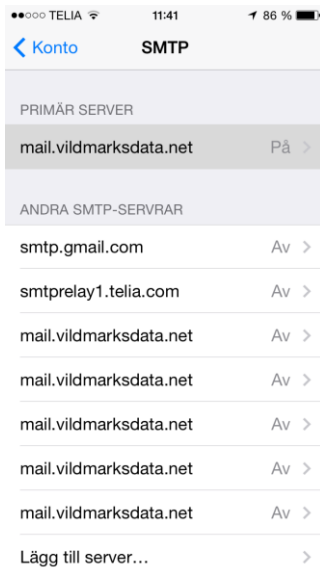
●●○○○ TELIA 11:41 86 %

Konto SMTP

PRIMÄR SERVER

mail.vildmarksdata.net På

ANDRA SMTP-SERVRAR

smtp.gmail.com Av

smtprelay1.telia.com Av

mail.vildmarksdata.net Av

mail.vildmarksdata.net Av

mail.vildmarksdata.net Av

mail.vildmarksdata.net Av

mail.vildmarksdata.net Av

Lägg till server…